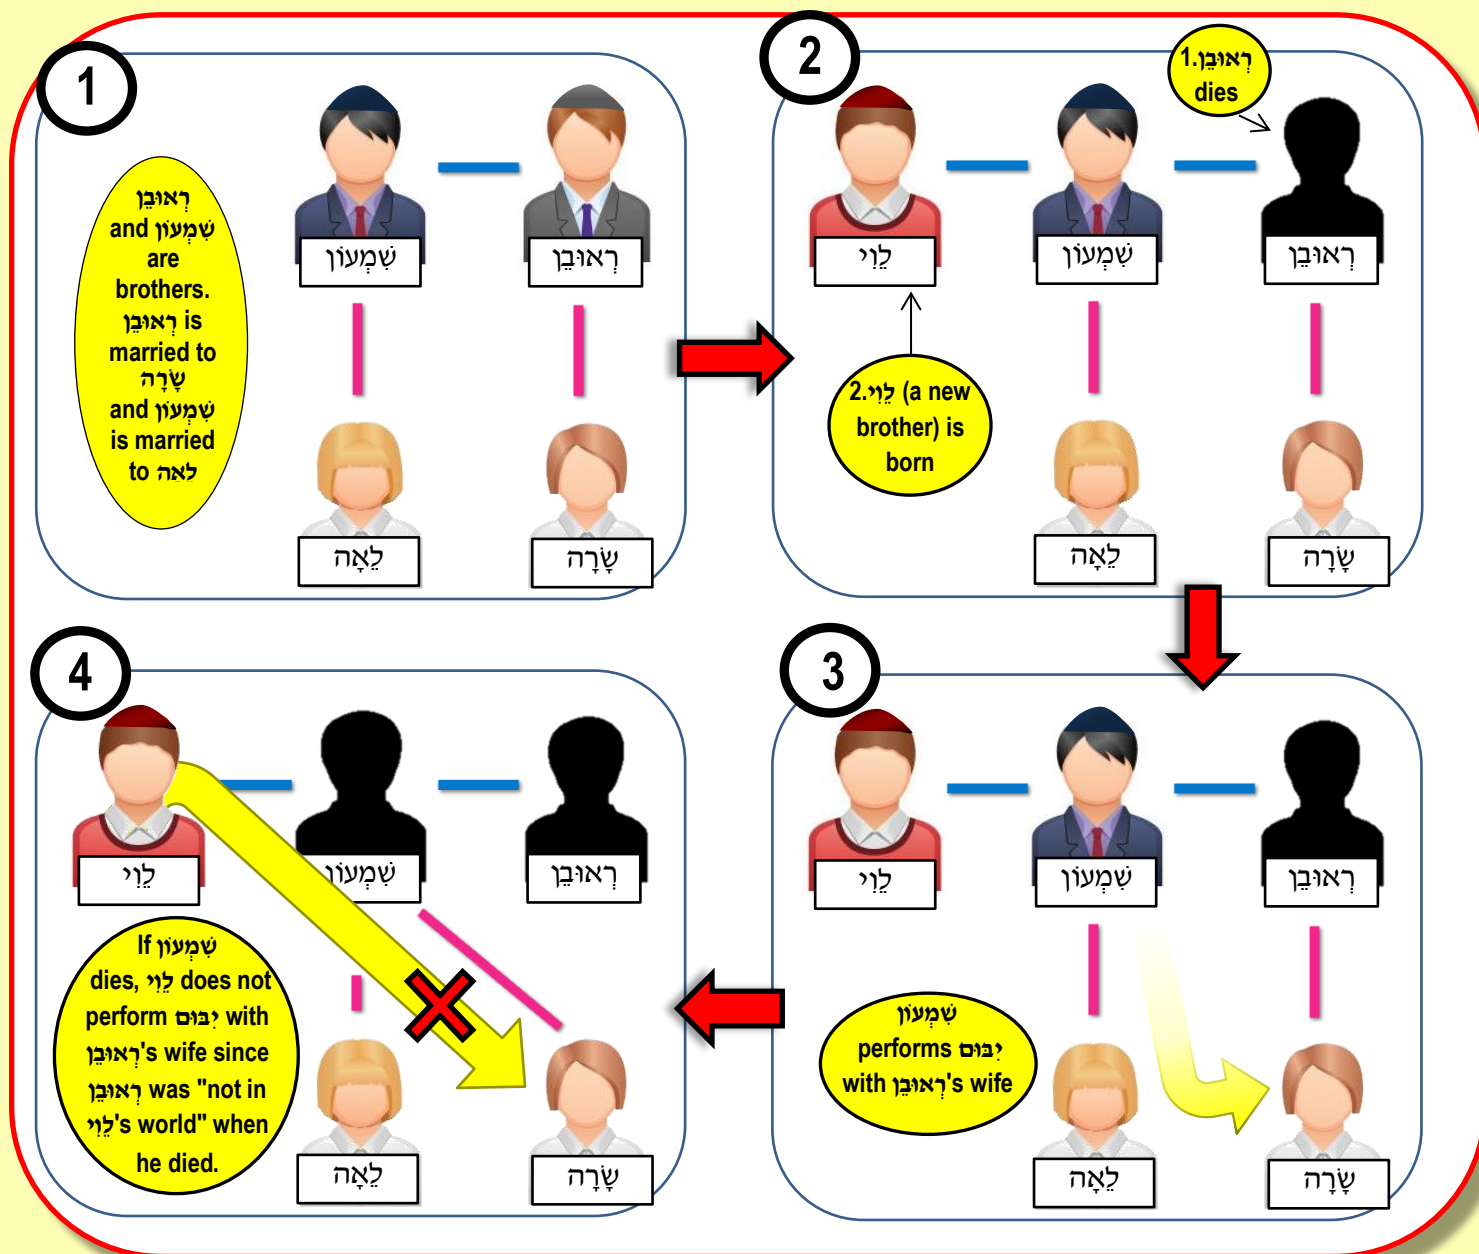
1

רְאוּבֵן and שִׁמְעוֹן are brothers. רְאוּבֵן is married to שָׂרָה and שִׁמְעוֹן is married to לאה

שִׁמְעוֹן

רְאוּבֵן

לֵאָה

שָׂרָה

2

1.רְאוּבֵן dies

לֵוִי

שִׁמְעוֹן

רְאוּבֵן

2.לֵוִי (a new brother) is born

לֵאָה

שָׂרָה

3

לֵוִי

שִׁמְעוֹן

רְאוּבֵן

שִׁמְעוֹן performs יִבּוּם with רְאוּבֵן's wife

לֵאָה

שָׂרָה

4

לֵוִי

שִׁמְעוֹן

רְאוּבֵן

If שִׁמְעוֹן dies, לֵוִי does not perform יִבּוּם with רְאוּבֵן's wife since רְאוּבֵן was "not in לֵוִי's world" when he died.

לֵאָה

שָׂרָה